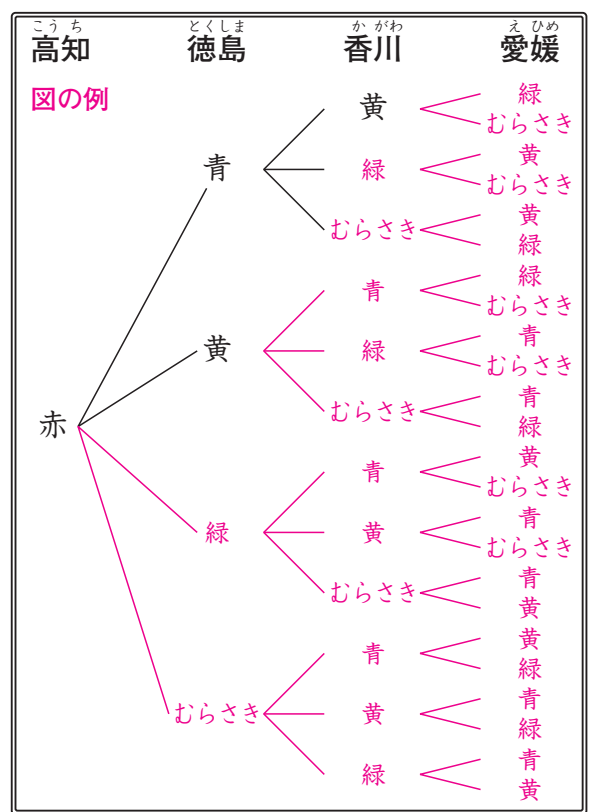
こうち
高知

とくしま
徳島

かがわ
香川

えひめ
愛媛

図の例

赤

青
黄
緑
むらさき

黄
緑
むらさき
青
緑
むらさき
青
黄
むらさき
青
黄
緑

緑
むらさき
黄
むらさき
黄
緑
緑
むらさき
青
むらさき
青
緑
黄
むらさき
青
むらさき
青
黄
黄
緑
青
緑
青
黄